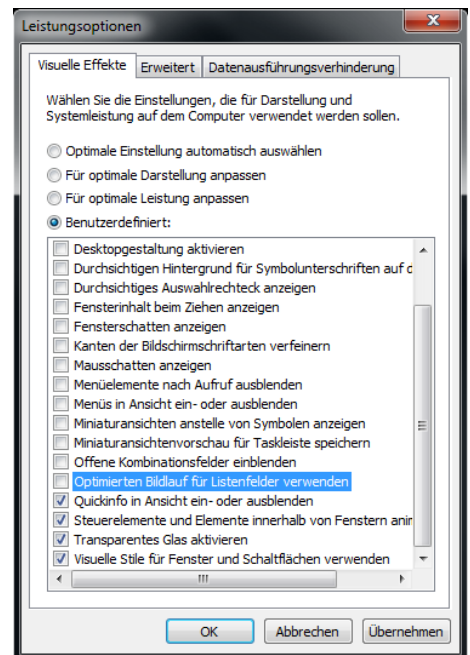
Leistungsoptionen

Visuelle Effekte | Erweitert | Datenausführungsverhinderung

Wählen Sie die Einstellungen, die für Darstellung und Systemleistung auf dem Computer verwendet werden sollen.

Optimale Einstellung automatisch auswählen
Für optimale Darstellung anpassen
Für optimale Leistung anpassen
Benutzerdefiniert:

Desktopgestaltung aktivieren
Durchsichtigen Hintergrund für Symbolunterschriften auf d
Durchsichtiges Auswahlrechteck anzeigen
Fensterinhalt beim Ziehen anzeigen
Fensterschatten anzeigen
Kanten der Bildschirmschriftarten verfeinern
Mausschatten anzeigen
Menüelemente nach Aufruf ausblenden
Menüs in Ansicht ein- oder ausblenden
Miniaturansichten anstelle von Symbolen anzeigen
Miniaturansichtenvorschau für Taskleiste speichern
Offene Kombinationsfelder einblenden
Optimierten Bildlauf für Listenfelder verwenden
Quickinfo in Ansicht ein- oder ausblenden
Steuerelemente und Elemente innerhalb von Fenstern anir
Transparentes Glas aktivieren
Visuelle Stile für Fenster und Schaltflächen verwenden

OK | Abbrechen | Übernehmen